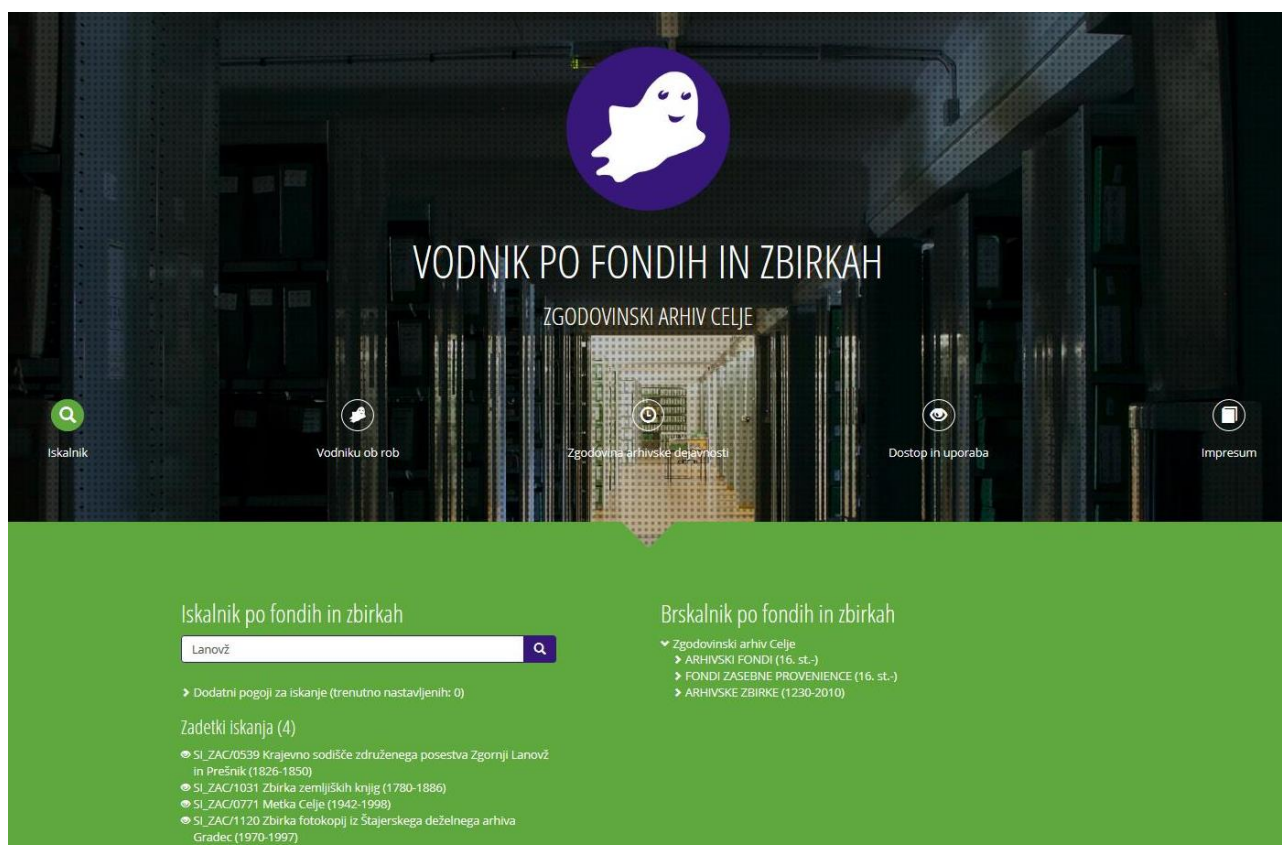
VODNIK PO FONDIH IN ZBIRKAH

ZGODOVINSKI ARHIV CELJE

Iskalnik

Vodniku ob rob

Zgodovina arhivske dejavnosti

Dostop in uporaba

Impresum

Iskalnik po fondih in zbirkah

Lanovž

Dodatni pogoji za iskanje (trenutno nastavljenih: 0)

Zadetki iskanja (4)

SI_ZAC/0539 Krajevno sodišče združenega posestva Zgornji Lanovž in Prešnik (1826-1850)
SI_ZAC/1031 Zbirka zemljiških knjig (1780-1886)
SI_ZAC/0771 Metka Celje (1942-1998)
SI_ZAC/1120 Zbirka fotokopij iz Štajerskega deželnega arhiva Gradec (1970-1997)

Brskalnik po fondih in zbirkah

Zgodovinski arhiv Celje
ARHIVSKI FONDI (16. st.-)
FONDI ZASEBNE PROVENIENCE (16. st.-)
ARHIVSKE ZBIRKE (1230-2010)